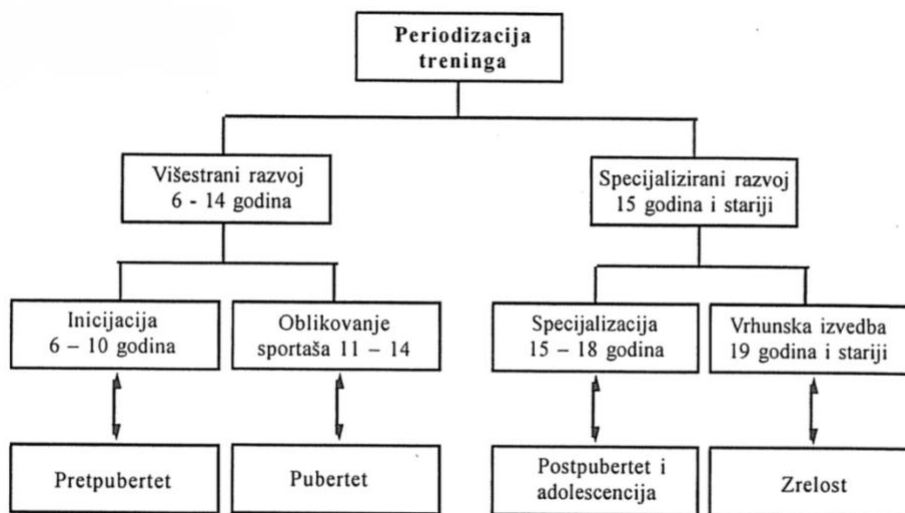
Periodizacija treninga

Višestrani razvoj
6 - 14 godina

Specijalizirani razvoj
15 godina i stariji

Inicijacija
6 – 10 godina

Oblikovanje sportaša 11 – 14

Specijalizacija
15 – 18 godina

Vrhunska izvedba
19 godina i stariji

Pretpubertet

Pubertet

Postpubertet i adolescencija

Zrelost